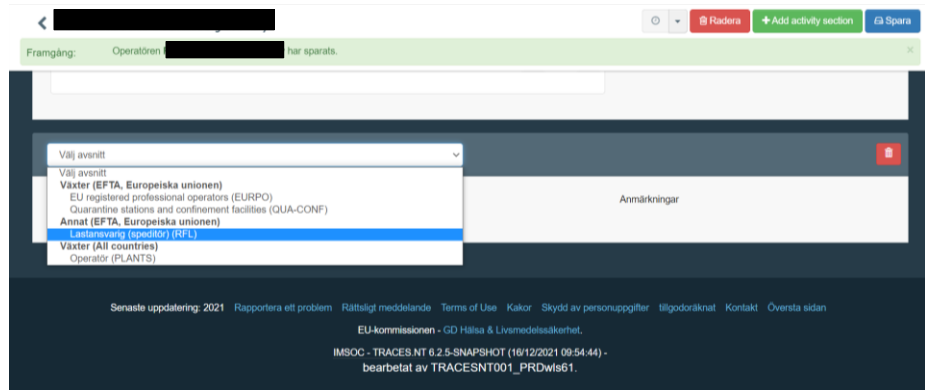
Radera
+ Add activity section
Spara

Framgång: Operatören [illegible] har sparats.

Välj avsnitt

Välj avsnitt
Växter (EFTA, Europeiska unionen)
EU registered professional operators (EURPO)
Quarantine stations and confinement facilities (QUA-CONF)
Annat (EFTA, Europeiska unionen)
Lastansvarig (speditör) (RFL)
Växter (All countries)
Operatör (PLANTS)

Anmärkningar

Senaste uppdatering: 2021 Rapportera ett problem Rättsligt meddelande Terms of Use Kakor Skydd av personuppgifter tillgodoräknat Kontakt Översta sidan

EU-kommissionen - GD Hälsa & Livsmedelssäkerhet.

IMSOC - TRACES.NT 6.2.5-SNAPSHOT (16/12/2021 09:54:44) - bearbetat av TRACESNT001_PRDwls61.